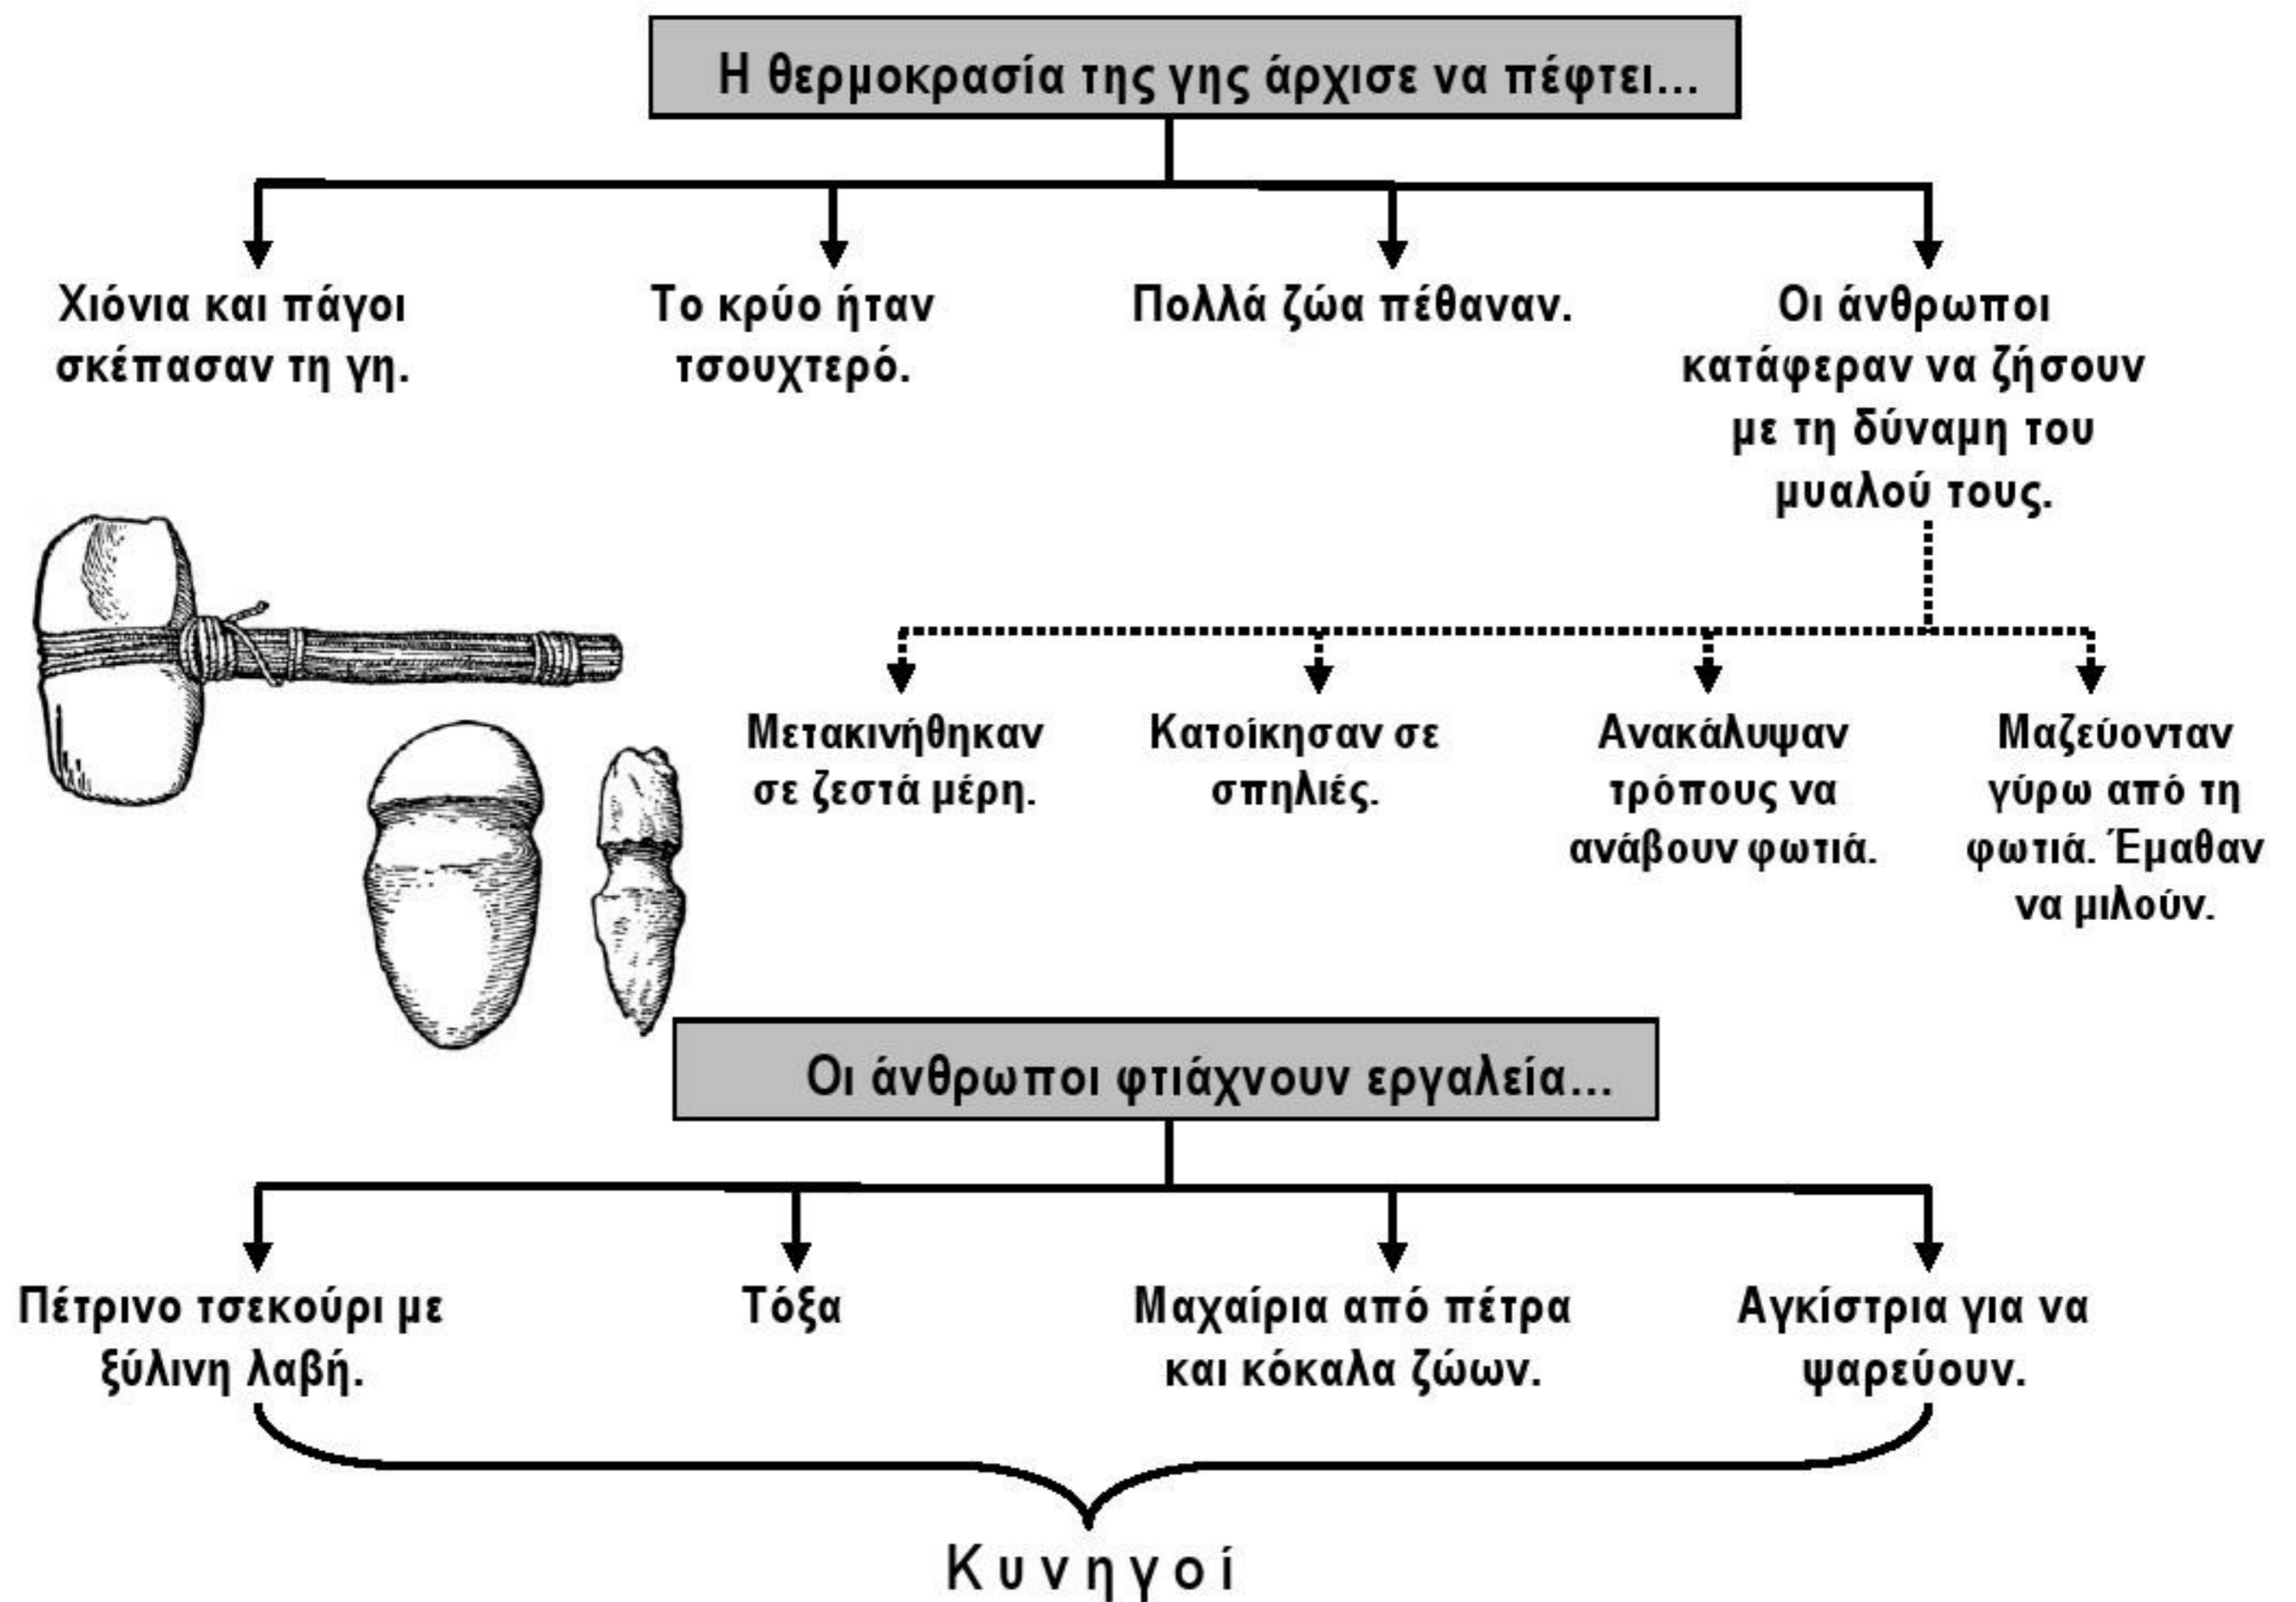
Η θερμοκρασία της γης άρχισε να πέφτει...

Χιόνια και πάγοι σκέπασαν τη γη.

Το κρύο ήταν τσουχτερό.

Πολλά ζώα πέθαναν.

Οι άνθρωποι κατάφεραν να ζήσουν με τη δύναμη του μυαλού τους.

Μετακινήθηκαν σε ζεστά μέρη.

Κατοίκησαν σε σπηλιές.

Ανακάλυψαν τρόπους να ανάβουν φωτιά.

Μαζεύονταν γύρω από τη φωτιά. Έμαθαν να μιλούν.

Οι άνθρωποι φτιάχνουν εργαλεία...

Πέτρινο τσεκούρι με ξύλινη λαβή.

Τόξα

Μαχαίρια από πέτρα και κόκαλα ζώων.

Αγκίστρια για να ψαρεύουν.

Κυνηγοί